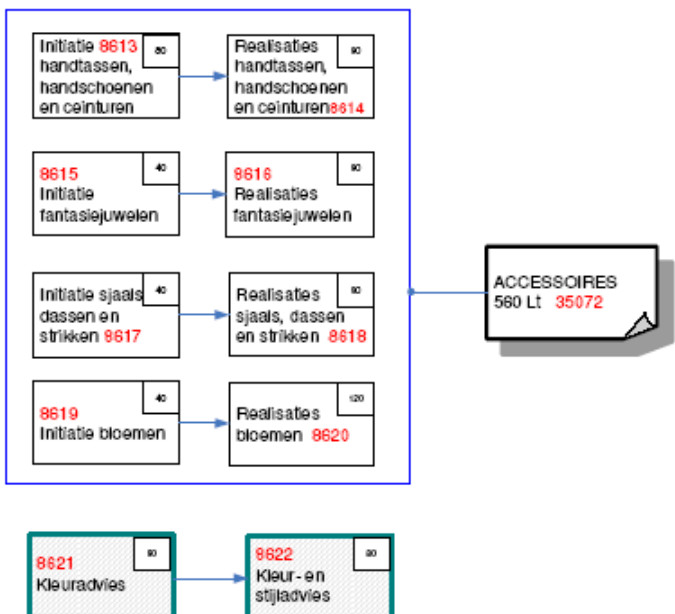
Initiatie 8613 handtassen, handschoenen en ceinturen
80

Realisaties handtassen, handschoenen en ceinturen 8614
80

8615 Initiatie fantasiejuwelen
40

8616 Realisaties fantasiejuwelen
80

Initiatie sjaals, dassen en strikken 8617
40

Realisaties sjaals, dassen en strikken 8618
80

8619 Initiatie bloemen
40

Realisaties bloemen 8620
120

ACCESSOIRES 560 Lt 35072

8621 Kleuradvies
80

8622 Kleur- en stijladvies
80